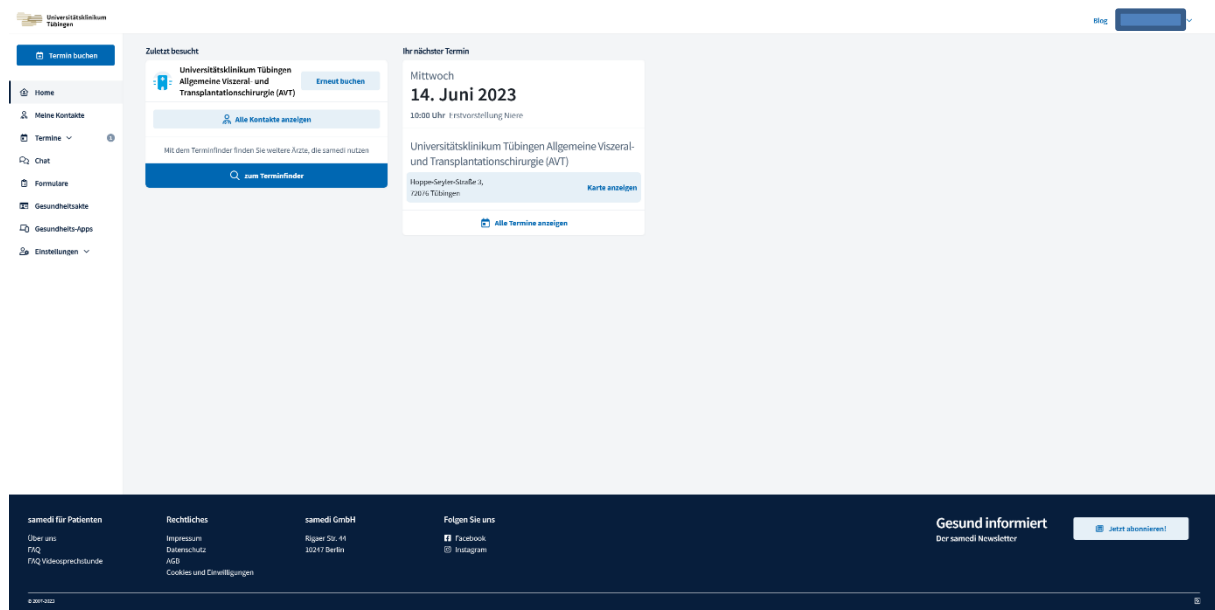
Universitätsklinikum Tübingen

Blog

Termin buchen

Home
Meine Kontakte
Termine
Chat
Formulare
Gesundheitsakte
Gesundheits-Apps
Einstellungen

Zuletzt besucht

Universitätsklinikum Tübingen Allgemeine Viszeral- und Transplantationschirurgie (AVT)

Erneut buchen

Alle Kontakte anzeigen

Mit dem Terminfinder finden Sie weitere Ärzte, die samedi nutzen

zum Terminfinder

Ihr nächster Termin

Mittwoch
14. Juni 2023
10:00 Uhr Erstvorstellung Niere

Universitätsklinikum Tübingen Allgemeine Viszeral- und Transplantationschirurgie (AVT)

Hoppe-Seyler-Straße 3, 72076 Tübingen

Karte anzeigen

Alle Termine anzeigen

samedi für Patienten
Über uns
FAQ
FAQ Videosprechstunde

Rechtliches
Impressum
Datenschutz
AGB
Cookies und Einwilligungen

samedi GmbH
Rigaer Str. 44
10247 Berlin

Folgen Sie uns
Facebook
Instagram

Gesund informiert
Der samedi Newsletter

Jetzt abonnieren!

© 2007-2023